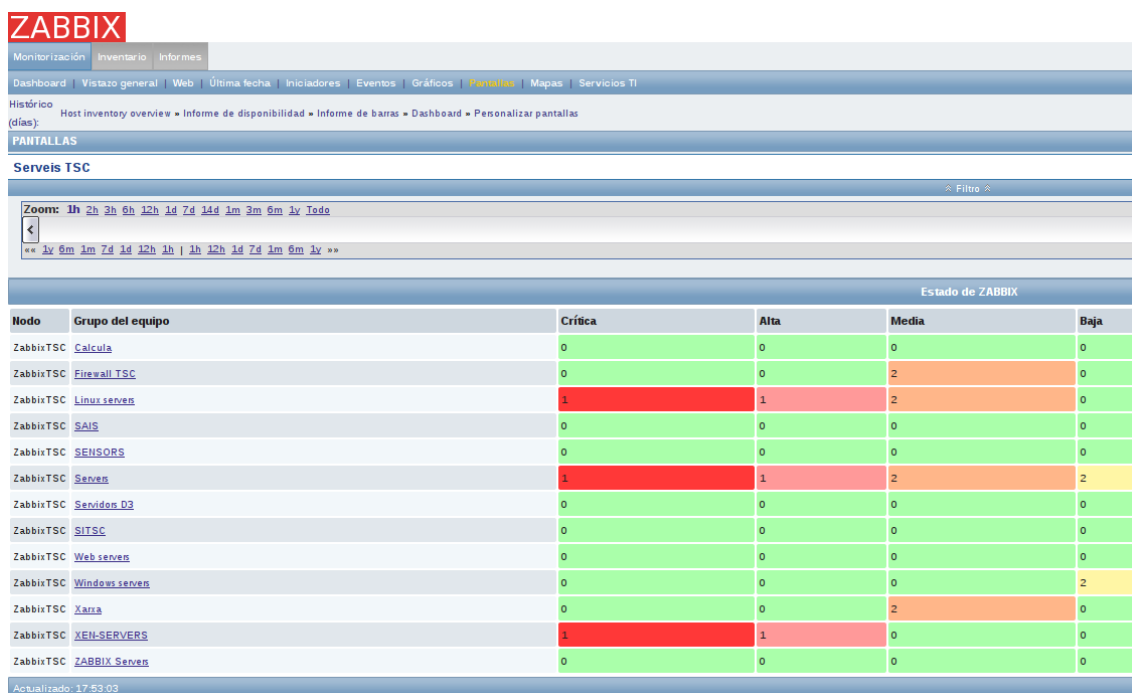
ZABBIX

Monitorización Inventario Informes

Dashboard | Vistazo general | Web | Última fecha | Iniciadores | Eventos | Gráficos | Pantallas | Mapas | Servicios TI

Histórico (días): Host inventory overview » Informe de disponibilidad » Informe de barras » Dashboard » Personalizar pantallas

PANTALLAS

Serveis TSC

Filtro

Zoom: 1h 2h 3h 6h 12h 1d 7d 14d 1m 3m 6m 1y Todo

«« 1y 6m 1m 7d 1d 12h 1h | 1h 12h 1d 7d 1m 6m 1y »»

Estado de ZABBIX

| Nodo | Grupo del equipo | Crítica | Alta | Media | Baja |
|---|---|---|---|---|---|
| ZabbixTSC | Calcula | 0 | 0 | 0 | 0 |
| ZabbixTSC | Firewall TSC | 0 | 0 | 2 | 0 |
| ZabbixTSC | Linux servers | 1 | 1 | 2 | 0 |
| ZabbixTSC | SAIS | 0 | 0 | 0 | 0 |
| ZabbixTSC | SENSORS | 0 | 0 | 0 | 0 |
| ZabbixTSC | Servers | 1 | 1 | 2 | 2 |
| ZabbixTSC | Servidors D3 | 0 | 0 | 0 | 0 |
| ZabbixTSC | SITSC | 0 | 0 | 0 | 0 |
| ZabbixTSC | Web servers | 0 | 0 | 0 | 0 |
| ZabbixTSC | Windows servers | 0 | 0 | 0 | 2 |
| ZabbixTSC | Xarxa | 0 | 0 | 2 | 0 |
| ZabbixTSC | XEN-SERVERS | 1 | 1 | 0 | 0 |
| ZabbixTSC | ZABBIX Servers | 0 | 0 | 0 | 0 |

Actualizado: 17:53:03